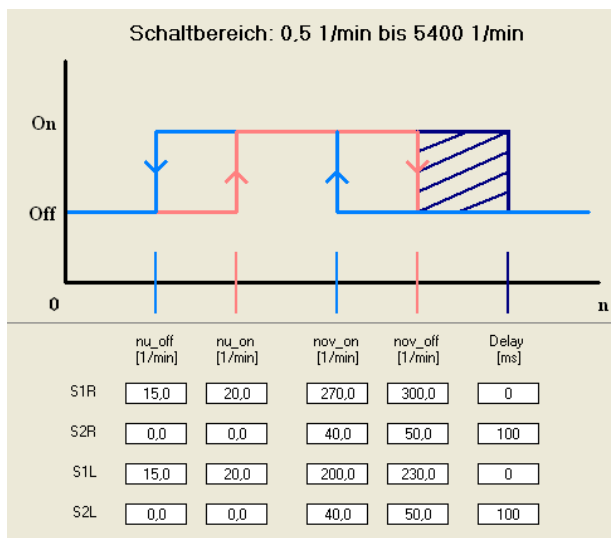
Schaltbereich: 0,5 1/min bis 5400 1/min

On

Off

0

n

|  | nu_off [1/min] | nu_on [1/min] | nov_on [1/min] | nov_off [1/min] | Delay [ms] |
|---|---|---|---|---|---|
| S1R | 15,0 | 20,0 | 270,0 | 300,0 | 0 |
| S2R | 0,0 | 0,0 | 40,0 | 50,0 | 100 |
| S1L | 15,0 | 20,0 | 200,0 | 230,0 | 0 |
| S2L | 0,0 | 0,0 | 40,0 | 50,0 | 100 |